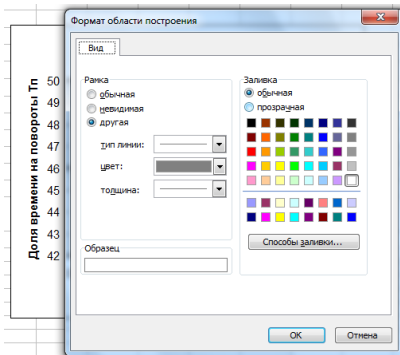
Доля времени на повороты Тп
50
49
48
47
46
45
44
43
42

Формат области построения
Вид
Рамка
обычная
невидимая
другая
тип линии:
цвет:
толщина:
Заливка
обычная
прозрачная
Способы заливки...
Образец
OK
Отмена